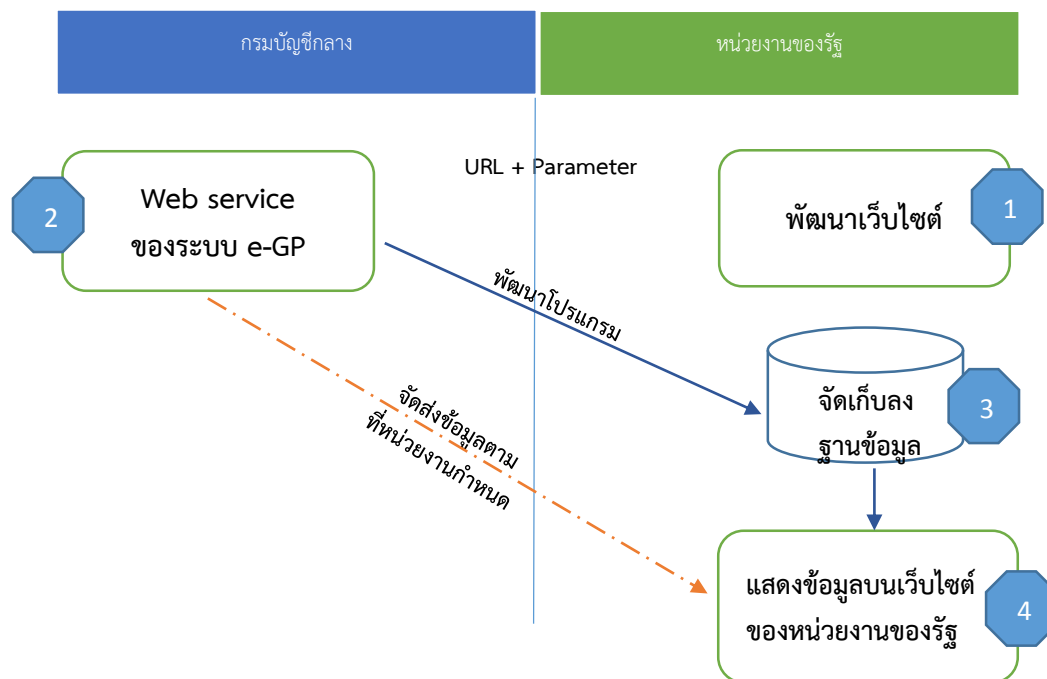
กรมบัญชีกลาง

หน่วยงานของรัฐ

URL + Parameter

2

Web service
ของระบบ e-GP

พัฒนาเว็บไซต์

1

พัฒนาโปรแกรม

จัดเก็บลง
ฐานข้อมูล

3

จัดส่งข้อมูลตาม
ที่หน่วยงานกำหนด

แสดงข้อมูลบนเว็บไซต์
ของหน่วยงานของรัฐ

4